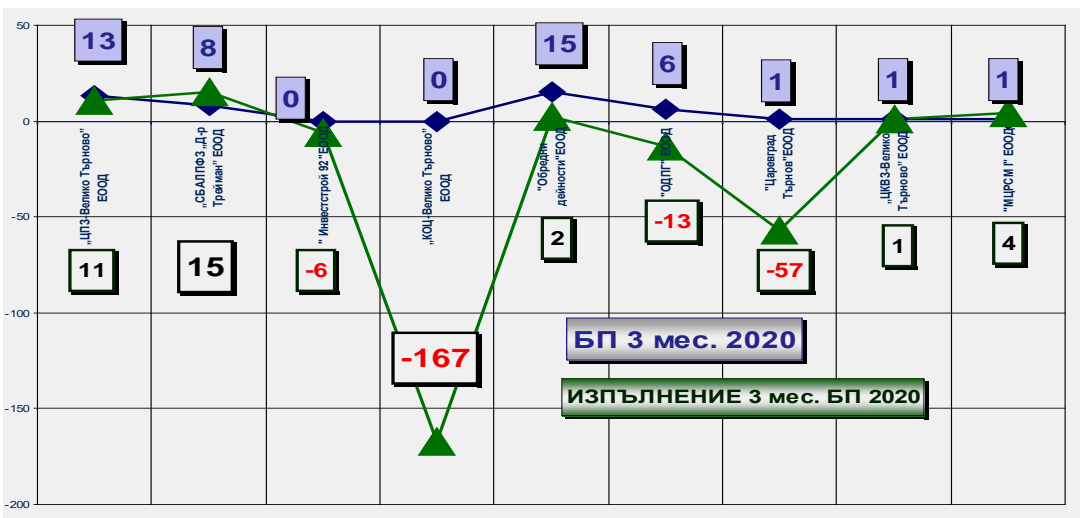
50
0
-50
-100
-150
-200

13
8
0
0
15
6
1
1
1

„ЦПЗ-Велико Търново" ЕООД
„СБАЛПФЗ „Д-р Трейман" ЕООД
" Инвестстрой 92" ЕООД
„КОЦ-Велико Търново" ЕООД
"Обредни дейности" ЕООД
"ОДПГ" ЕООД
"Царевград Търнов" ЕООД
„ЦКВЗ-Велико Търново" ЕООД
"МЦРСМ Г" ЕООД

11
15
-6
-167
2
-13
-57
1
4

БП 3 мес. 2020
ИЗПЪЛНЕНИЕ 3 мес. БП 2020